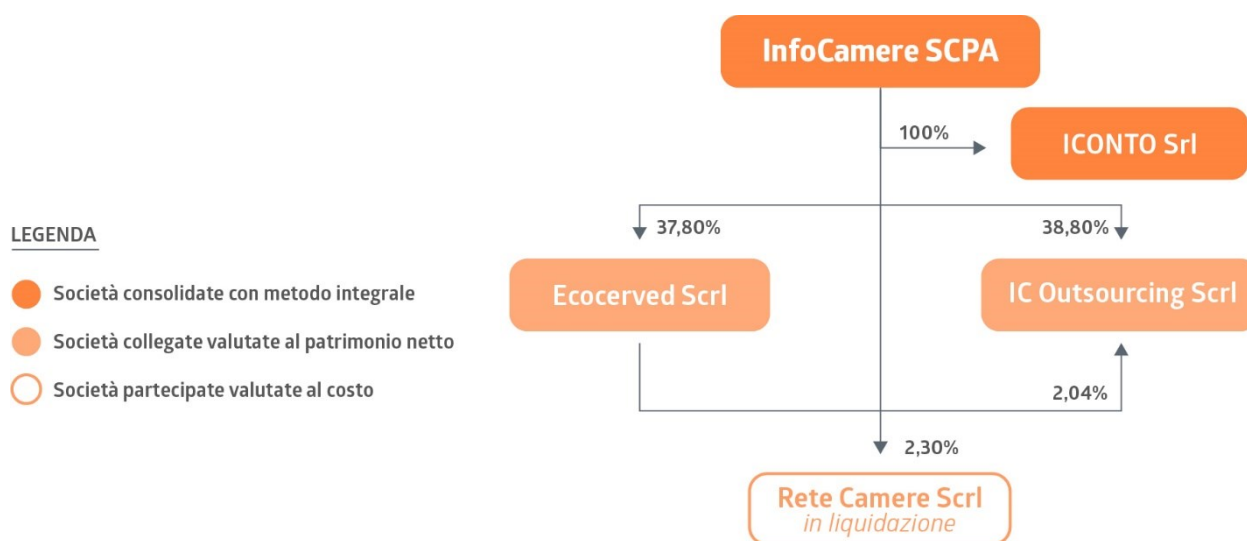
InfoCamere SCPA

100%

ICONTO Srl

LEGENDA

Società consolidate con metodo integrale

Società collegate valutate al patrimonio netto

Società partecipate valutate al costo

37,80%

38,80%

Ecocerved Scrl

IC Outsourcing Scrl

2,04%

2,30%

Rete Camere Scrl
in liquidazione